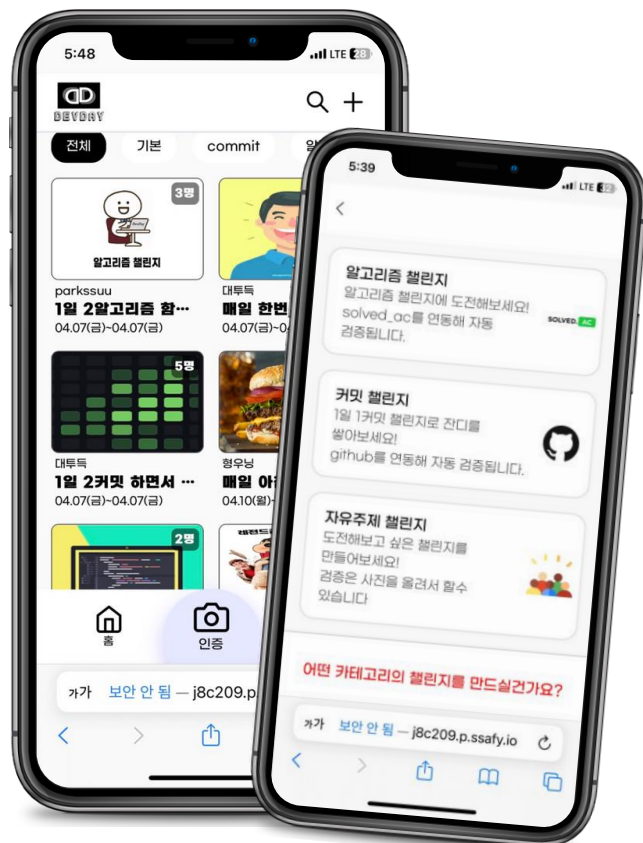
5:48
LTE 28

DEVDAY

전체 기본 commit 일

3명

알고리즘 챌린지

parkssuu
1일 2알고리즘 함···
04.07(금)~04.07(금)

대투득
매일 한번
04.07(금)~0

5명

대투득
1일 2커밋 하면서 ···
04.07(금)~04.07(금)

형우닝
매일 아
04.10(월)~

2명

홈 인증

가가 보안 안 됨 — j8c209.p

5:39
LTE

알고리즘 챌린지
알고리즘 챌린지에 도전해보세요! solved_ac를 연동해 자동 검증됩니다.
SOLVED.AC

커밋 챌린지
1일 1커밋 챌린지로 잔디를 쌓아보세요! github를 연동해 자동 검증됩니다.

자유주제 챌린지
도전해보고 싶은 챌린지를 만들어보세요! 검증은 사진을 올려서 할수 있습니다

어떤 카테고리의 챌린지를 만드실건가요?

가가 보안 안 됨 — j8c209.p.ssafy.io